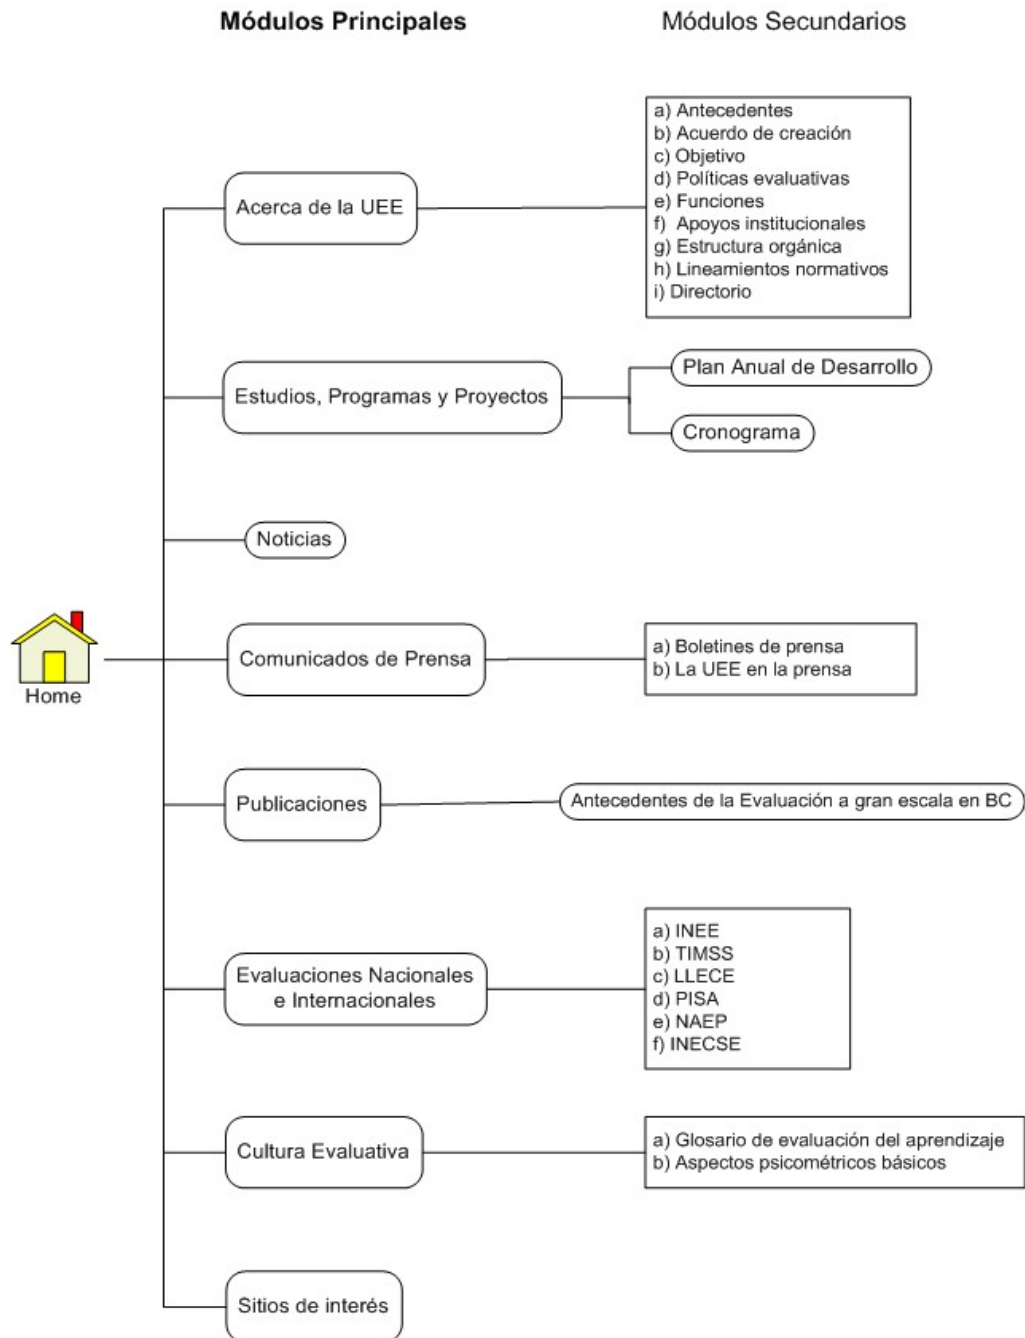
Módulos Principales

Módulos Secundarios

Acerca de la UEE

a) Antecedentes
b) Acuerdo de creación
c) Objetivo
d) Políticas evaluativas
e) Funciones
f) Apoyos institucionales
g) Estructura orgánica
h) Lineamientos normativos
i) Directorio

Estudios, Programas y Proyectos

Plan Anual de Desarrollo

Cronograma

Noticias

Home

Comunicados de Prensa

a) Boletines de prensa
b) La UEE en la prensa

Publicaciones

Antecedentes de la Evaluación a gran escala en BC

Evaluaciones Nacionales e Internacionales

a) INEE
b) TIMSS
c) LLECE
d) PISA
e) NAEP
f) INECSE

Cultura Evaluativa

a) Glosario de evaluación del aprendizaje
b) Aspectos psicométricos básicos

Sitios de interés